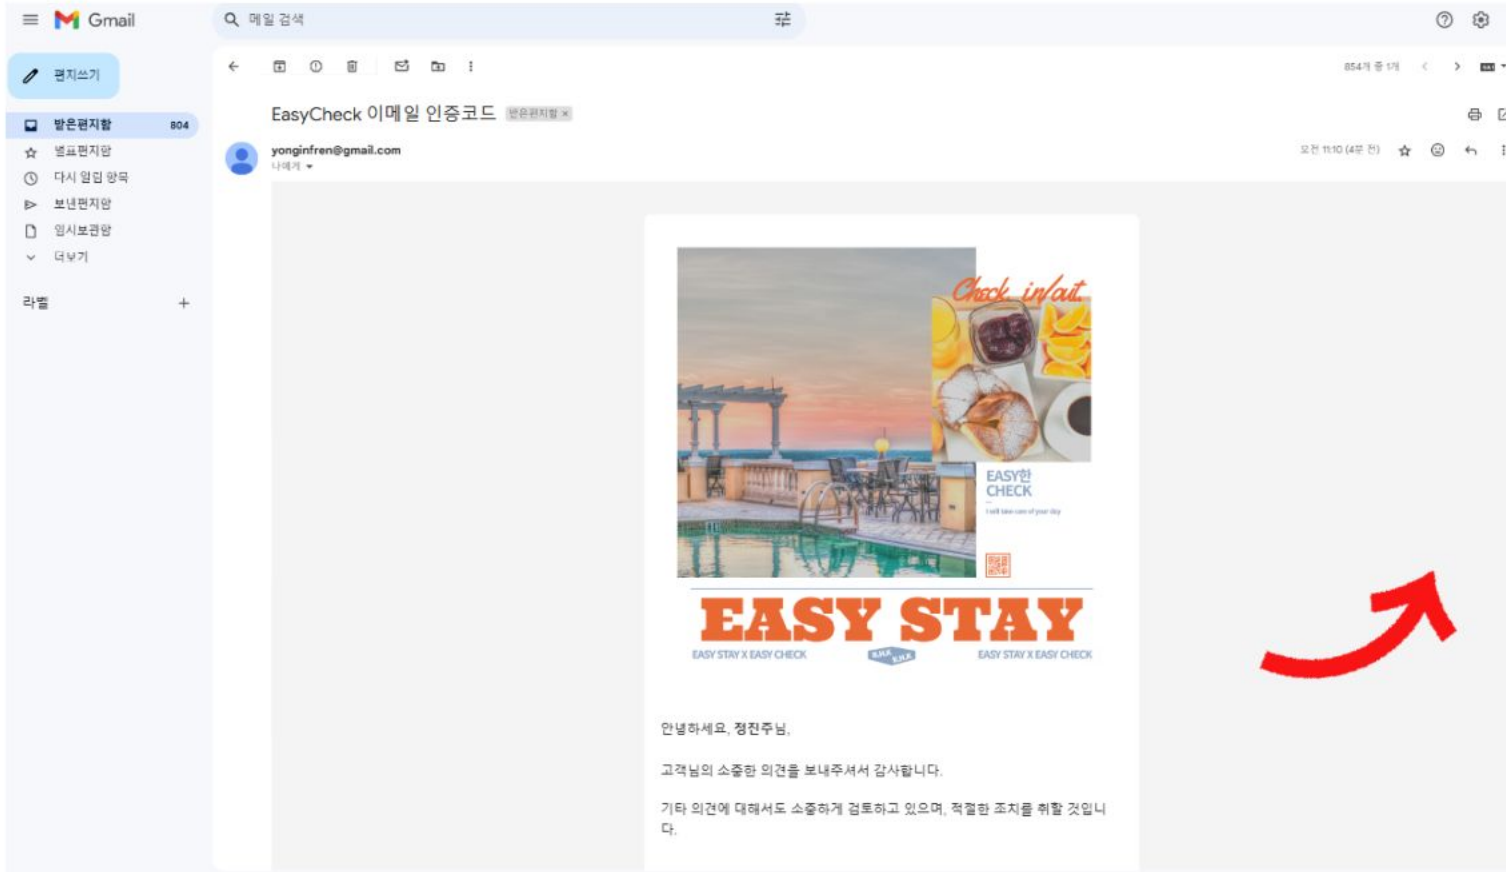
Gmail

메일 검색

편지쓰기

받은편지함 804
별표편지함
다시 알림 항목
보낸편지함
임시보관함
더보기

라벨 +

854개 중 1개

EasyCheck 이메일 인증코드 받은편지함 ×

yonginfren@gmail.com
나에게

오전 11:10 (4분 전)

Check in/out

EASY한 CHECK

I will take care of your day

EASY STAY

EASY STAY X EASY CHECK

EASY STAY X EASY CHECK

안녕하세요, 정진주님,

고객님의 소중한 의견을 보내주셔서 감사합니다.

기타 의견에 대해서도 소중하게 검토하고 있으며, 적절한 조치를 취할 것입니다.